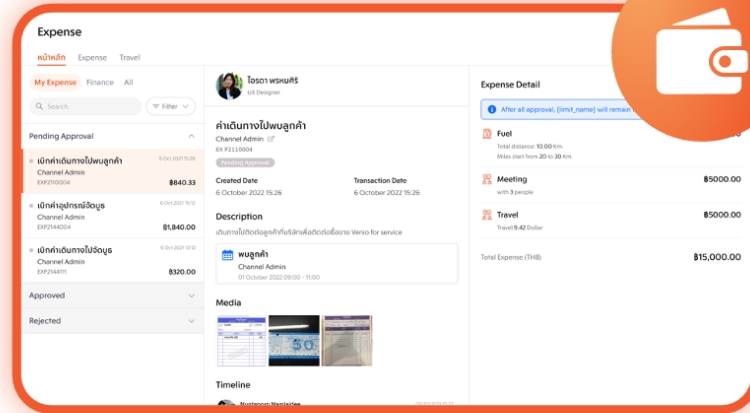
Expense

หน้าหลัก Expense Travel

My Expense Finance All

Search

Filter

Pending Approval

เบิกค่าเดินทางไปพบลูกค้า
Channel Admin
EXP2110004
6 Oct 2021 15:26
฿840.33

เบิกค่าอุปกรณ์จัดบูธ
Channel Admin
EXP2144004
6 Oct 2021 15:10
฿1,840.00

เบิกค่าเดินทางไปจัดบูธ
Channel Admin
EXP2144111
6 Oct 2021 12:12
฿320.00

Approved

Rejected

ไอรดา พรหมศิริ
UX Designer

ค่าเดินทางไปพบลูกค้า
Channel Admin
EX P2110004
Pending Approval

Created Date
6 October 2022 15:26

Transaction Date
6 October 2022 15:26

Description
เดินทางไปติดต่อลูกค้าที่บริษัทเพื่อติดต่อซื้อขาย Venio for service

พบลูกค้า
Channel Admin
01 October 2022 09:00 - 11:00

Media

Timeline

Expense Detail

After all approval, {limit_name} will remain

Fuel
Total distance: 10.00 Km.
Miles start from 20 to 30 Km.

Meeting
with 3 people
฿5000.00

Travel
Travel 9.42 Dollar
฿5000.00

Total Expense (THB)
฿15,000.00